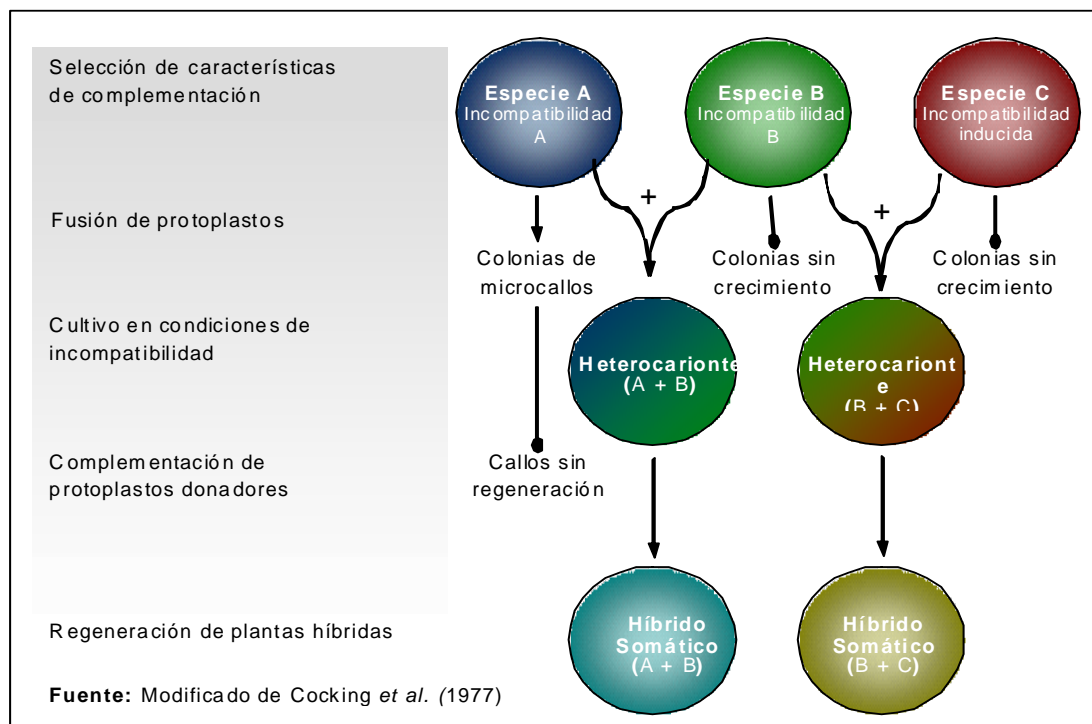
Selección de características de complementación

Especie A
Incompatibilidad A

Especie B
Incompatibilidad B

Especie C
Incompatibilidad inducida

Fusión de protoplastos

+

+

Colonias de microcallos

Colonias sin crecimiento

Colonias sin crecimiento

Cultivo en condiciones de incompatibilidad

Heterocarionte (A + B)

Heterocarionte (B + C)

Complementación de protoplastos donadores

Callos sin regeneración

Regeneración de plantas híbridas

Híbrido Somático (A + B)

Híbrido Somático (B + C)

**Fuente:** Modificado de Cocking *et al.* (1977)